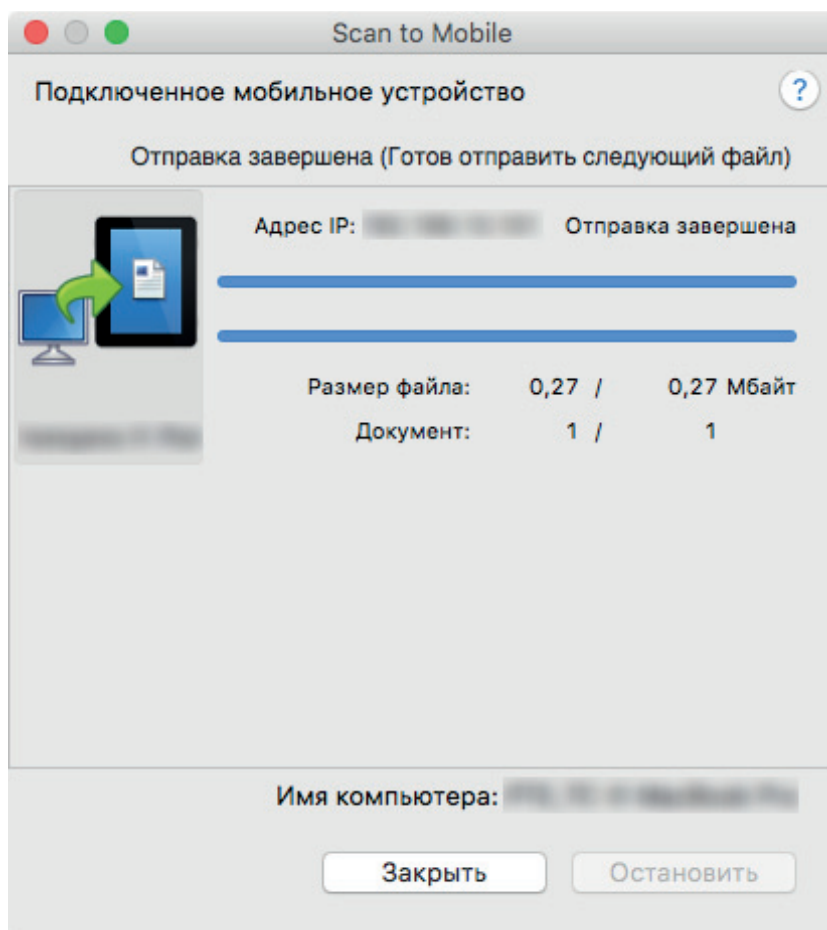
Scan to Mobile

Подключенное мобильное устройство

?

Отправка завершена (Готов отправить следующий файл)

Адрес IP: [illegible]

Отправка завершена

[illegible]

Размер файла: 0,27 / 0,27 Мбайт

Документ: 1 / 1

Имя компьютера: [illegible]

Закрыть

Остановить